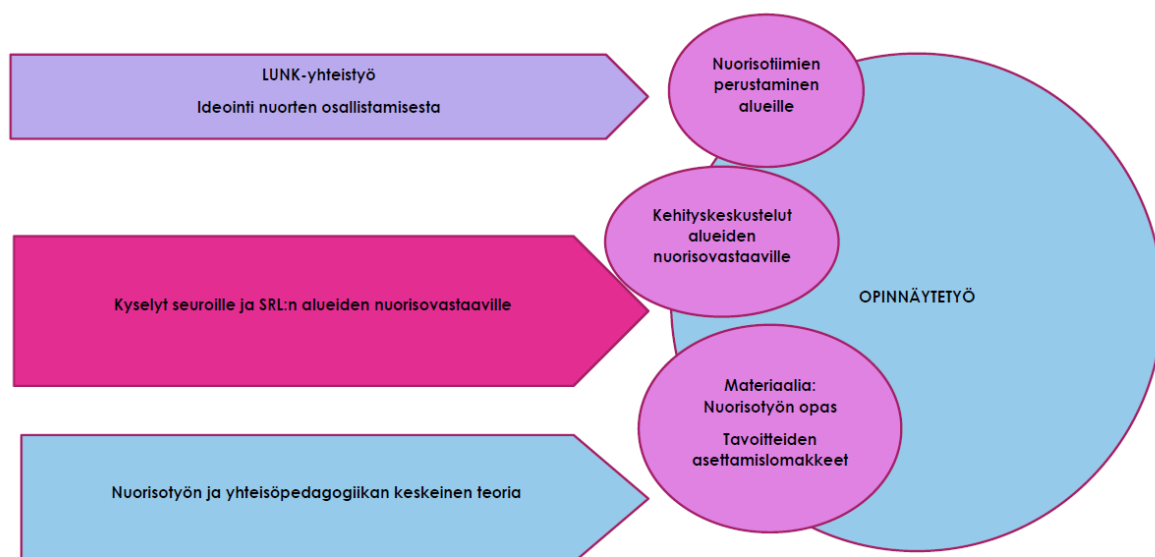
LUNK-yhteistyö

Ideointi nuorten osallistamisesta

Nuorisotiimien perustaminen alueille

Kehityskeskustelut alueiden nuorisovastaaville

Kyselyt seuroille ja SRL:n alueiden nuorisovastaaville

OPINNÄYTETYÖ

Materiaalia: Nuorisotyön opas

Tavoitteiden asettamislomakkeet

Nuorisotyön ja yhteisöpedagogiikan keskeinen teoria